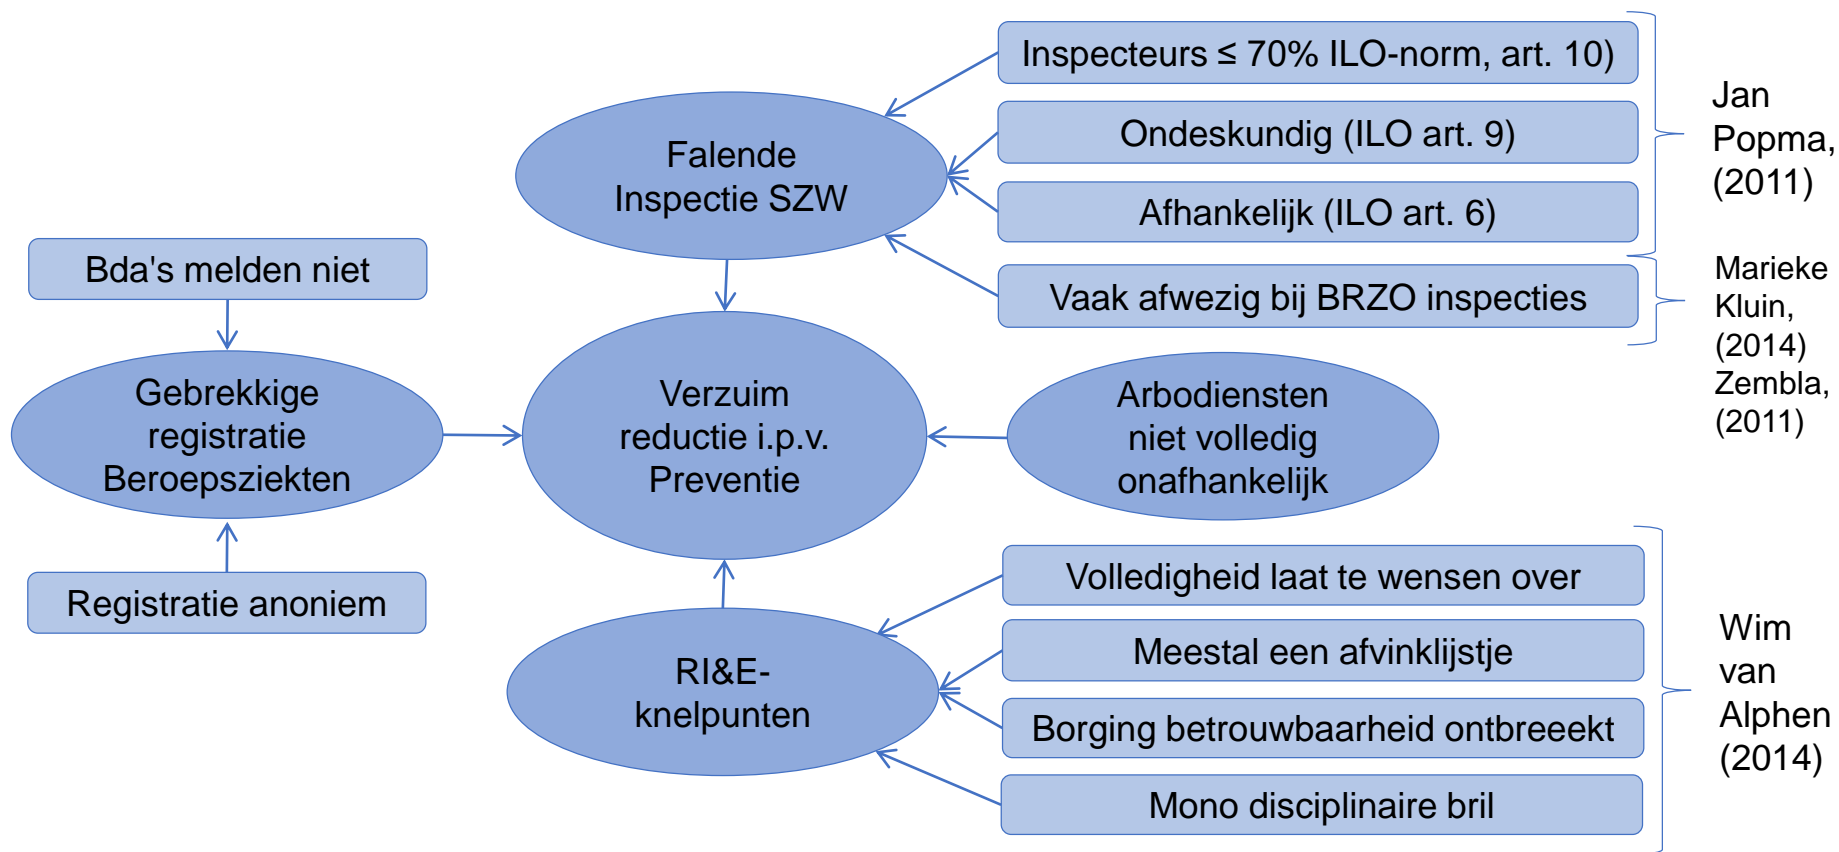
Inspecteurs ≤ 70% ILO-norm, art. 10)

Ondeskundig (ILO art. 9)

Afhankelijk (ILO art. 6)

Vaak afwezig bij BRZO inspecties

Jan Popma, (2011)

Marieke Kluin, (2014) Zembla, (2011)

Falende Inspectie SZW

Bda's melden niet

Gebrekkige registratie Beroepsziekten

Registratie anoniem

Verzuim reductie i.p.v. Preventie

Arbodiensten niet volledig onafhankelijk

RI&E-knelpunten

Volledigheid laat te wensen over

Meestal een afvinklijstje

Borging betrouwbaarheid ontbreeekt

Mono disciplinaire bril

Wim van Alphen (2014)